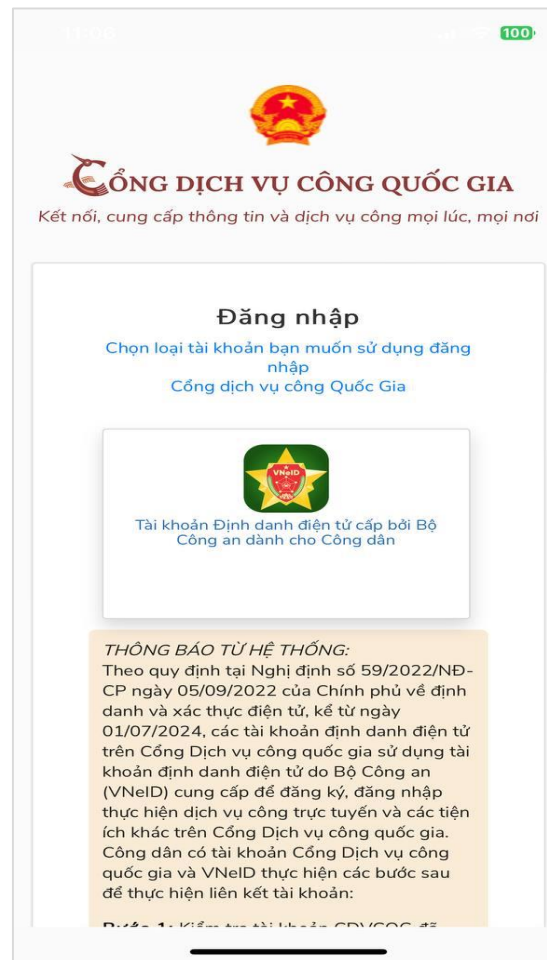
11:08 100

CỔNG DỊCH VỤ CÔNG QUỐC GIA

Kết nối, cung cấp thông tin và dịch vụ công mọi lúc, mọi nơi

Đăng nhập

Chọn loại tài khoản bạn muốn sử dụng đăng nhập
Cổng dịch vụ công Quốc Gia

VNeID

Tài khoản Định danh điện tử cấp bởi Bộ Công an dành cho Công dân

THÔNG BÁO TỪ HỆ THỐNG:
Theo quy định tại Nghị định số 59/2022/NĐ-CP ngày 05/09/2022 của Chính phủ về định danh và xác thực điện tử, kể từ ngày 01/07/2024, các tài khoản định danh điện tử trên Cổng Dịch vụ công quốc gia sử dụng tài khoản định danh điện tử do Bộ Công an (VNeID) cung cấp để đăng ký, đăng nhập thực hiện dịch vụ công trực tuyến và các tiện ích khác trên Cổng Dịch vụ công quốc gia. Công dân có tài khoản Cổng Dịch vụ công quốc gia và VNeID thực hiện các bước sau để thực hiện liên kết tài khoản:

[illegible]